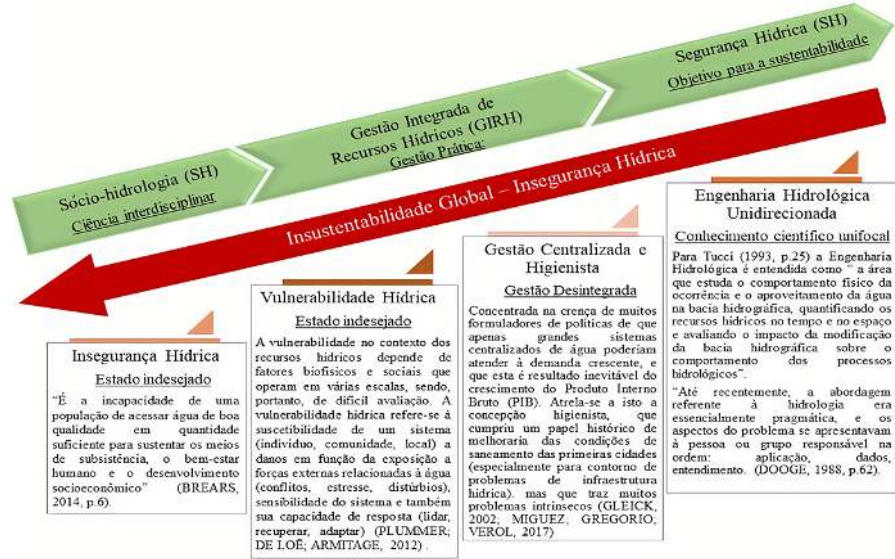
Segurança Hídrica (SH)
Objetivo para a sustentabilidade

Gestão Integrada de Recursos Hídricos (GIRH)
Gestão Prática

Sócio-hidrologia (SH)
Ciência interdisciplinar

Insustentabilidade Global – Insegurança Hídrica

Engenharia Hidrológica Unidirecionada
Conhecimento científico unifocal

Para Tucci (1993, p.25) a Engenharia Hidrológica é entendida como " a área que estuda o comportamento físico da ocorrência e o aproveitamento da água na bacia hidrográfica, quantificando os recursos hídricos no tempo e no espaço e avaliando o impacto da modificação da bacia hidrográfica sobre o comportamento dos processos hidrológicos".

"Até recentemente, a abordagem referente à hidrologia era essencialmente pragmática, e os aspectos do problema se apresentavam à pessoa ou grupo responsável na ordem: aplicação, dados, entendimento. (DOOGE, 1988, p.62).

Gestão Centralizada e Higienista
Gestão Desintegrada

Concentrada na crença de muitos formuladores de políticas de que apenas grandes sistemas centralizados de água poderiam atender à demanda crescente, e que esta é resultado inevitável do crescimento do Produto Interno Bruto (PIB). Atrela-se a isto a concepção higienista, que cumpriu um papel histórico de melhoraria das condições de saneamento das primeiras cidades (especialmente para contorno de problemas de infraestrutura hídrica). mas que traz muitos problemas intrínsecos (GLEICK, 2002; MIGUEZ; GREGORIO; VEROL, 2017)

Vulnerabilidade Hídrica
Estado indesejado

A vulnerabilidade no contexto dos recursos hídricos depende de fatores biofísicos e sociais que operam em várias escalas, sendo, portanto, de difícil avaliação. A vulnerabilidade hídrica refere-se à suscetibilidade de um sistema (indivíduo, comunidade, local) a danos em função da exposição a forças externas relacionadas à água (conflitos, estresse, distúrbios), sensibilidade do sistema e também sua capacidade de resposta (lidar, recuperar, adaptar) (PLUMMER; DE LOË; ARMITAGE, 2012).

Insegurança Hídrica
Estado indesejado

"É a incapacidade de uma população de acessar água de boa qualidade em quantidade suficiente para sustentar os meios de subsistência, o bem-estar humano e o desenvolvimento socioeconômico" (BREARS, 2014, p.6).